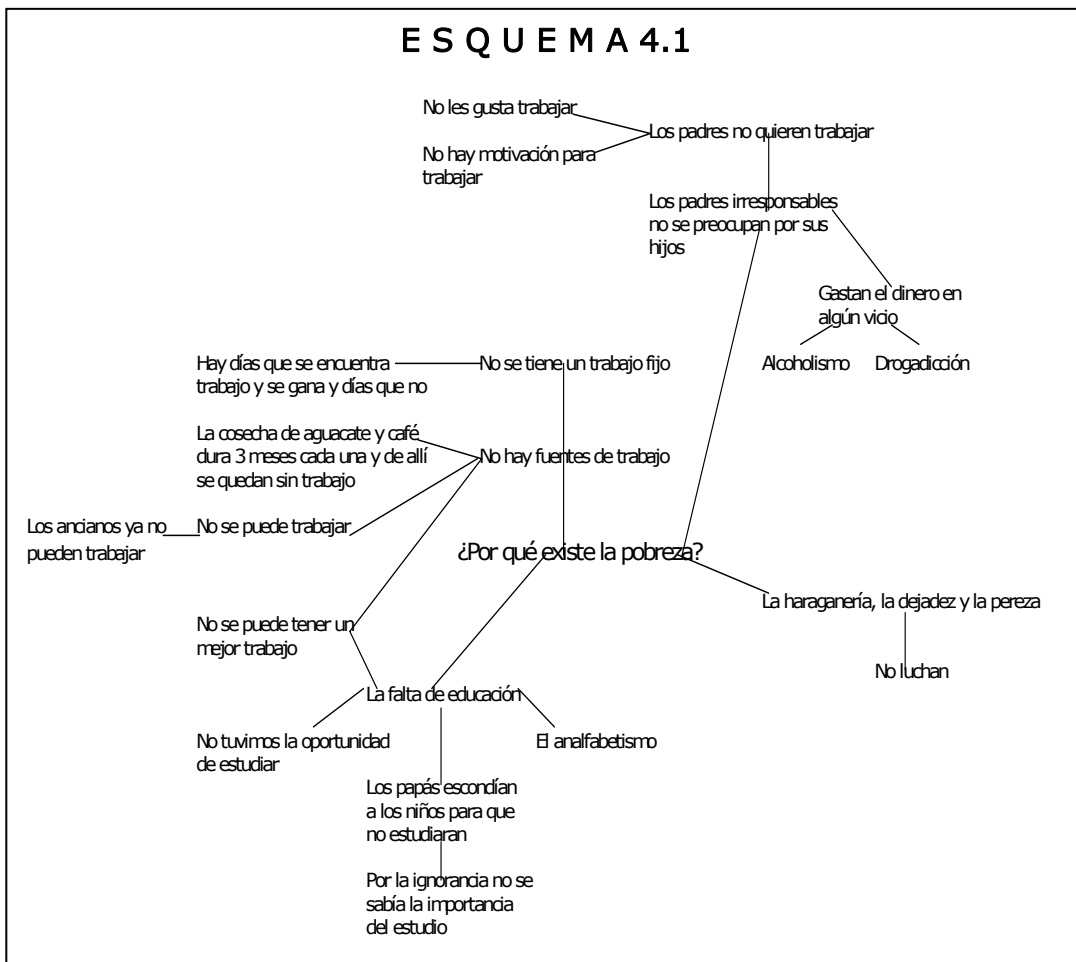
E S Q U E M A 4.1

No les gusta trabajar

No hay motivación para trabajar

Los padres no quieren trabajar

Los padres irresponsables no se preocupan por sus hijos

Gastan el dinero en algún vicio

Alcoholismo

Drogadicción

Hay días que se encuentra trabajo y se gana y días que no

No se tiene un trabajo fijo

La cosecha de aguacate y café dura 3 meses cada una y de allí se quedan sin trabajo

No hay fuentes de trabajo

Los ancianos ya no pueden trabajar

No se puede trabajar

¿Por qué existe la pobreza?

La haraganería, la dejadez y la pereza

No luchan

No se puede tener un mejor trabajo

La falta de educación

No tuvimos la oportunidad de estudiar

El analfabetismo

Los papás escondían a los niños para que no estudiaran

Por la ignorancia no se sabía la importancia del estudio